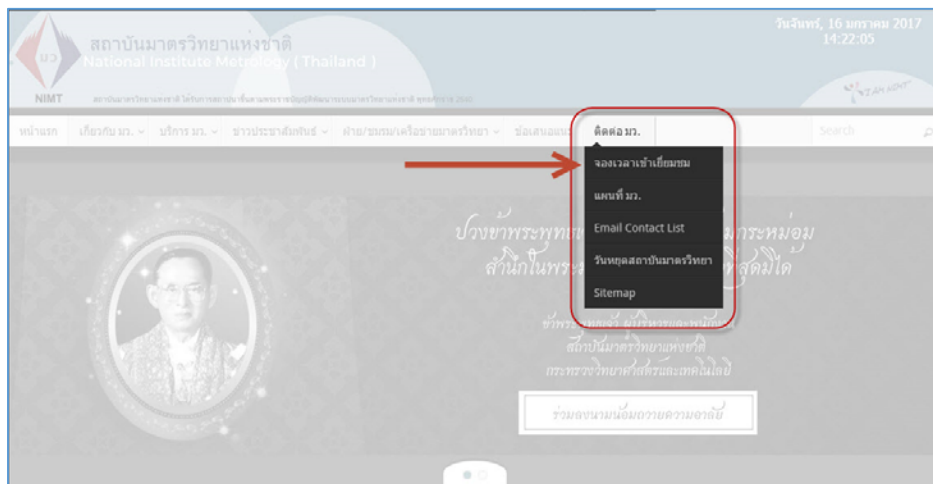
มว.
NIMT
สถาบันมาตรวิทยาแห่งชาติ
National Institute Metrology ( Thailand )
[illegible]

วันจันทร์, 16 มกราคม 2017
14:22:05

หน้าแรก  เกี่ยวกับ มว.  บริการ มว.  ข่าวประชาสัมพันธ์  ฝ่าย/ชมรม/เครือข่ายมาตรวิทยา  ข้อเสนอแนะ  ติดต่อ มว.  Search

จองเวลาเข้าเยี่ยมชม
แผนที่ มว.
Email Contact List
วันหยุดสถาบันมาตรวิทยา
Sitemap

ปวงข้าพระพุทธเจ้า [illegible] มกระหม่อม
สำนึกในพระ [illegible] สุดมิได้

ข้าพระพุทธเจ้า ผู้บริหารและพนักงาน
สถาบันมาตรวิทยาแห่งชาติ
กระทรวงวิทยาศาสตร์และเทคโนโลยี

ร่วมลงนามน้อมถวายความอาลัย